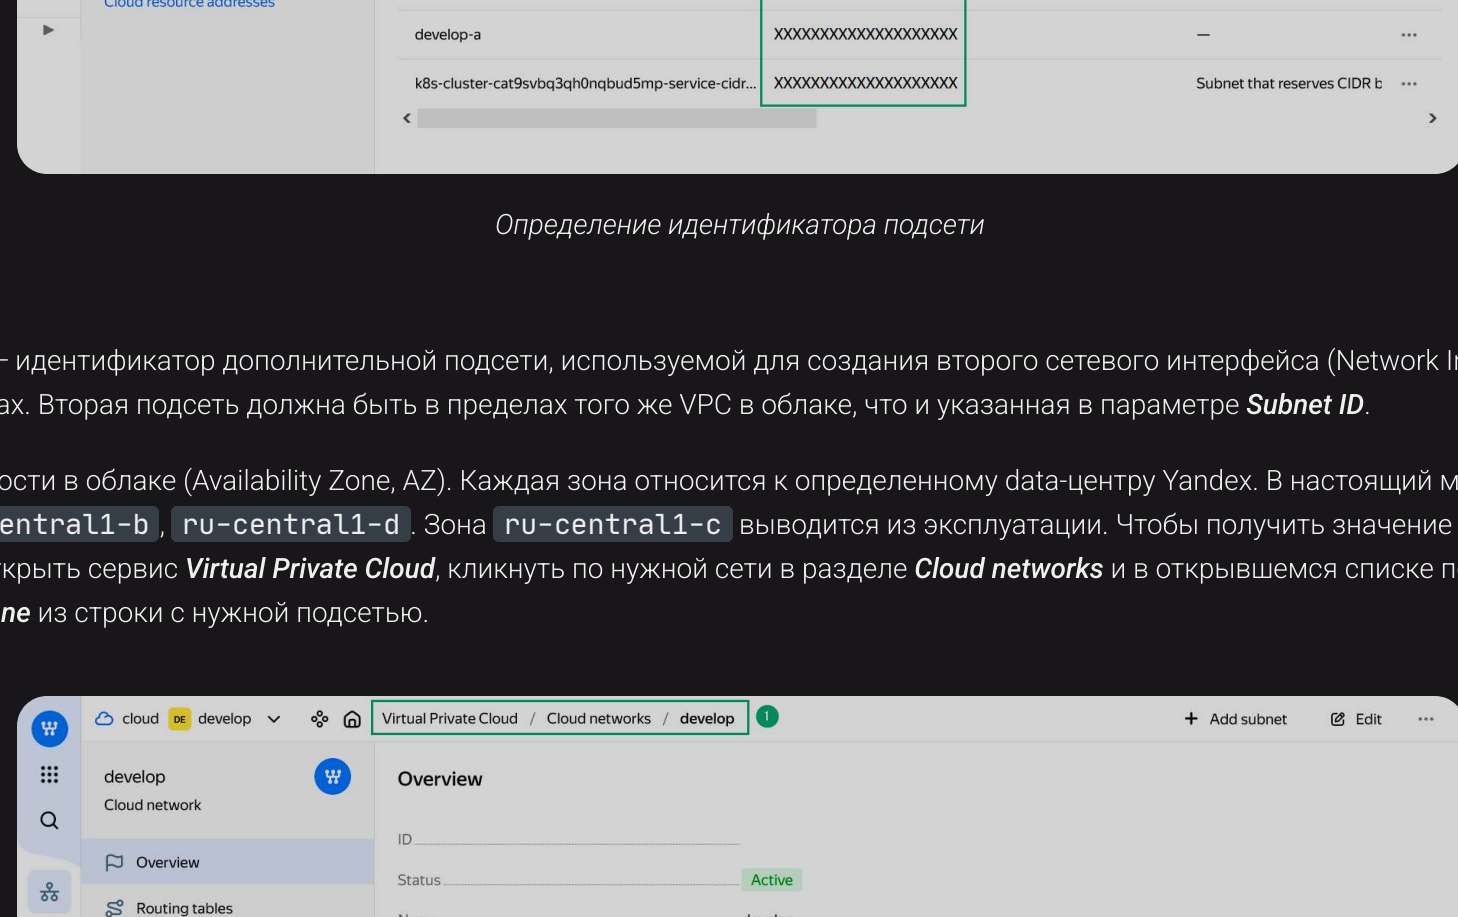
Cloud resource addresses

| develop-a | XXXXXXXXXXXXXXXXXXXX | — | ··· |
|---|---|---|---|
| k8s-cluster-cat9svbq3qh0nqbud5mp-service-cidr... | XXXXXXXXXXXXXXXXXXXX | Subnet that reserves CIDR b | ··· |

Определение идентификатора подсети

– идентификатор дополнительной подсети, используемой для создания второго сетевого интерфейса (Network I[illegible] ах. Вторая подсеть должна быть в пределах того же VPC в облаке, что и указанная в параметре **Subnet ID**.

ости в облаке (Availability Zone, AZ). Каждая зона относится к определенному data-центру Yandex. В настоящий м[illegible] entral1-b, ru-central1-d. Зона ru-central1-c выводится из эксплуатации. Чтобы получить значение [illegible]крыть сервис **Virtual Private Cloud**, кликнуть по нужной сети в разделе **Cloud networks** и в открывшемся списке п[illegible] **ne** из строки с нужной подсетью.

cloud DE develop Virtual Private Cloud / Cloud networks / develop 1 + Add subnet Edit ···

develop
Cloud network

Overview
Routing tables

Overview

ID

Status Active